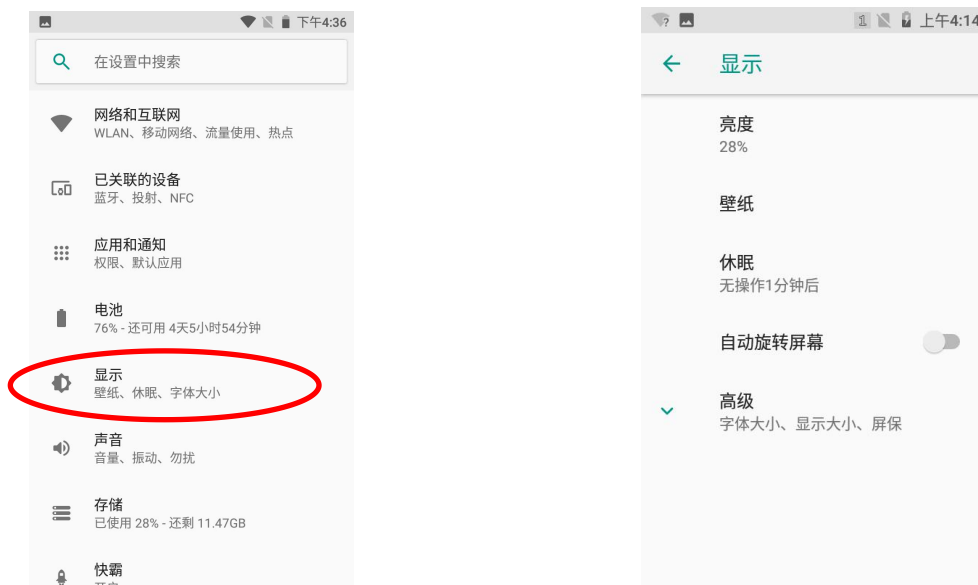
下午4:36

在设置中搜索

网络和互联网
WLAN、移动网络、流量使用、热点

已关联的设备
蓝牙、投射、NFC

应用和通知
权限、默认应用

电池
76% - 还可用 4天5小时54分钟

显示
壁纸、休眠、字体大小

声音
音量、振动、勿扰

存储
已使用 28% - 还剩 11.47GB

快霸
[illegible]

上午4:14

显示

亮度
28%

壁纸

休眠
无操作1分钟后

自动旋转屏幕

高级
字体大小、显示大小、屏保